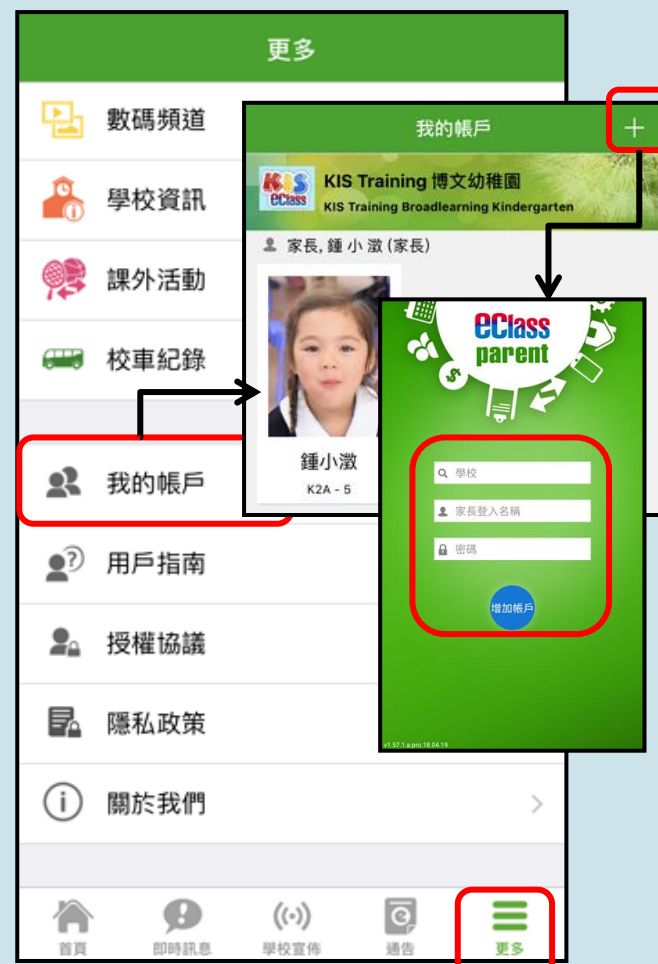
更多

數碼頻道

學校資訊

課外活動

校車紀錄

我的帳戶

用戶指南

授權協議

隱私政策

關於我們

首頁 即時訊息 學校宣傳 通告 更多

我的帳戶 +

KIS eClass KIS Training 博文幼稚園
KIS Training Broadlearning Kindergarten

家長, 鍾小澂 (家長)

鍾小澂
K2A - 5

eClass parent

學校

家長登入名稱

密碼

增加帳戶

v1.57.1.a.pro.18.04.19